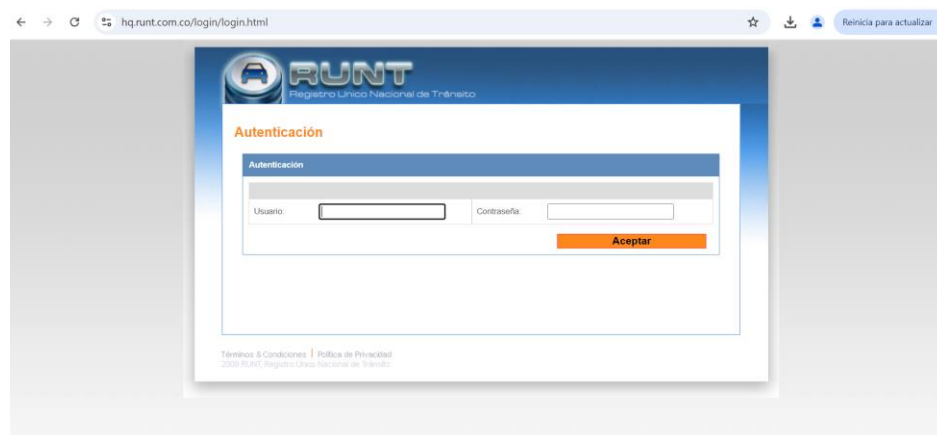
hq.runt.com.co/login/login.html

Reinicia para actualizar

RUNT
Registro Único Nacional de Tránsito

Autenticación

Autenticación

Usuario:

Contraseña:

Aceptar

Términos & Condiciones | Política de Privacidad
2009 RUNT, Registro Único Nacional de Tránsito